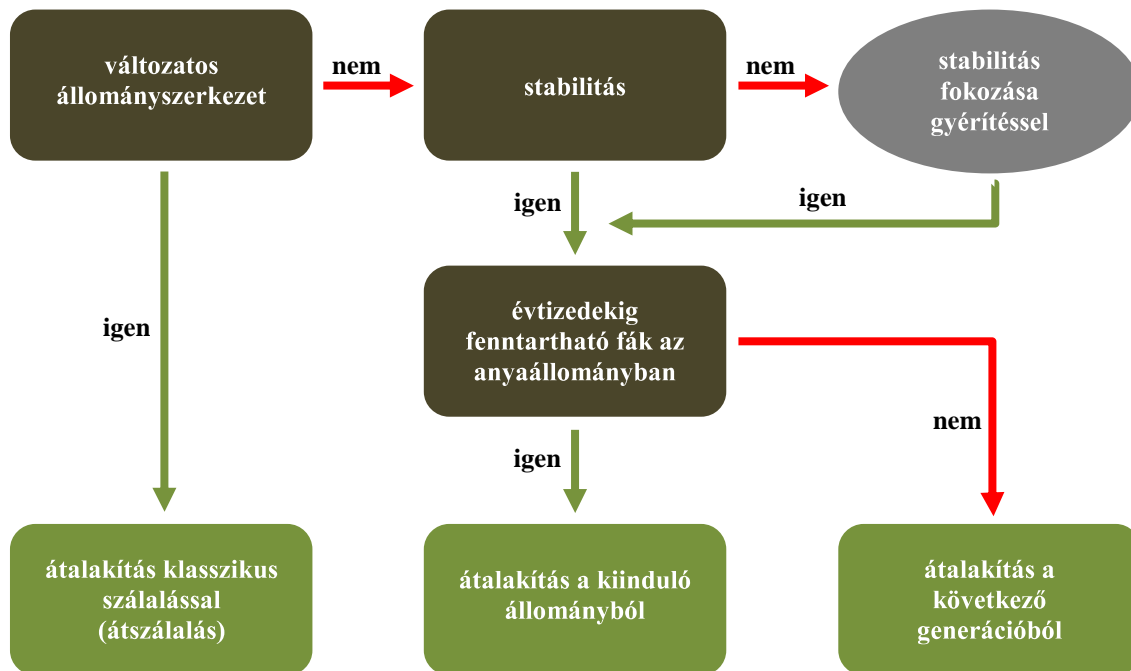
változatos állományszerkezet

nem

stabilitás

nem

stabilitás fokozása gyérítéssel

igen

igen

igen

évtizedekig fenntartható fák az anyaállományban

nem

igen

átalakítás klasszikus szálalással (átszálalás)

átalakítás a kiinduló állományból

átalakítás a következő generációból